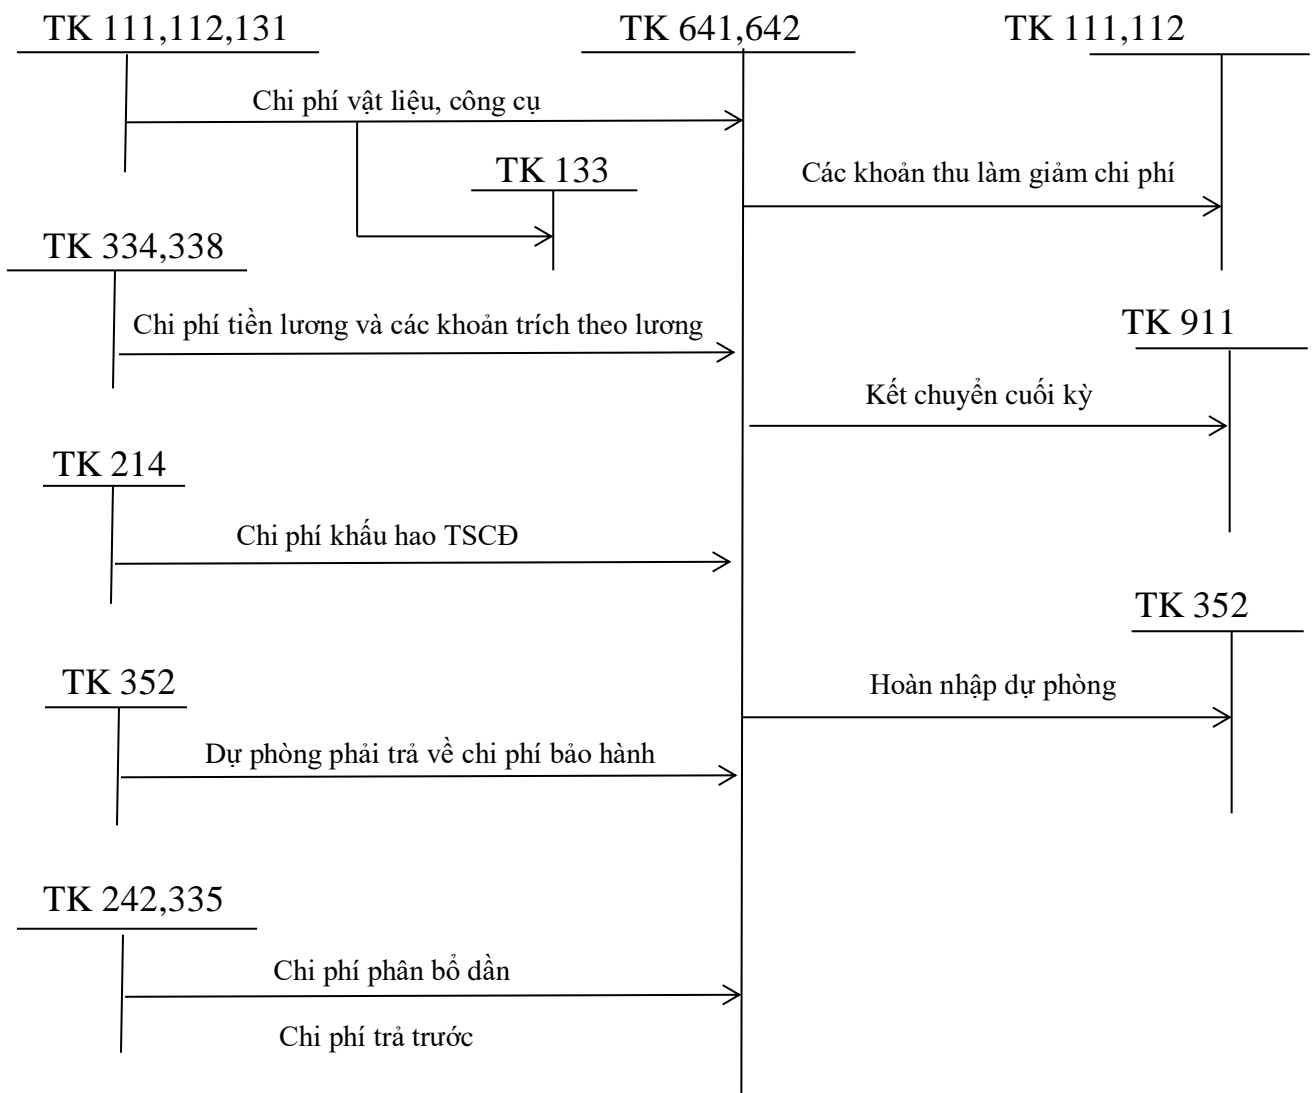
TK 111,112,131

TK 641,642

TK 111,112

Chi phí vật liệu, công cụ

TK 133

Các khoản thu làm giảm chi phí

TK 334,338

Chi phí tiền lương và các khoản trích theo lương

TK 911

Kết chuyển cuối kỳ

TK 214

Chi phí khấu hao TSCĐ

TK 352

TK 352

Hoàn nhập dự phòng

Dự phòng phải trả về chi phí bảo hành

TK 242,335

Chi phí phân bổ dần

Chi phí trả trước